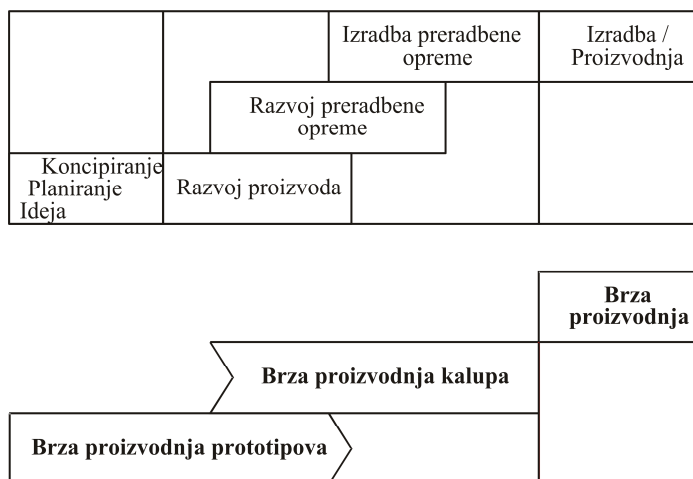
Izradba preradbene opreme

Izradba / Proizvodnja

Razvoj preradbene opreme

Koncipiranje
Planiranje
Ideja

Razvoj proizvoda

**Brza proizvodnja**

**Brza proizvodnja kalupa**

**Brza proizvodnja prototipova**